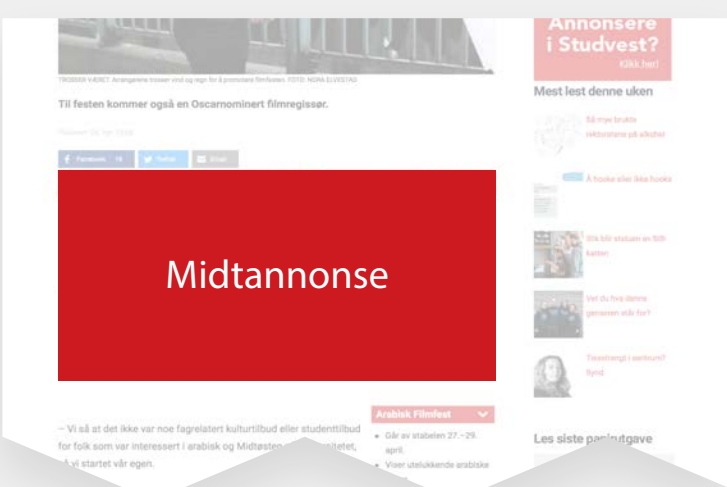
Annonsere i Studvest?
Klikk her!

TROSSER VÆRET. Arrangørene trosser vind og regn for å promotere filmfesten. FOTO: NORA ELVESTAD

Til festen kommer også en Oscarnominert filmregissør.

Facebook 15 Twitter Email

Mest lest denne uken

Så mye brukte rektorene på alkohol

Å hooke eller ikke hooke

Slik blir statuen av Stilt kastet

Vet du hva denne gjensten står for?

Travelhengt i aerikum? Synd.

Midtannonse

Arabisk Filmfest

Går av stabelen 27.–29. april.

Viser utelukkende arabiske

– Vi så at det ikke var noe fagrelatert kulturtilbud eller studenttilbud for folk som var interessert i arabisk og Midtøsten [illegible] sitetet, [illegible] vi startet vår egen.

Les siste papirutgave